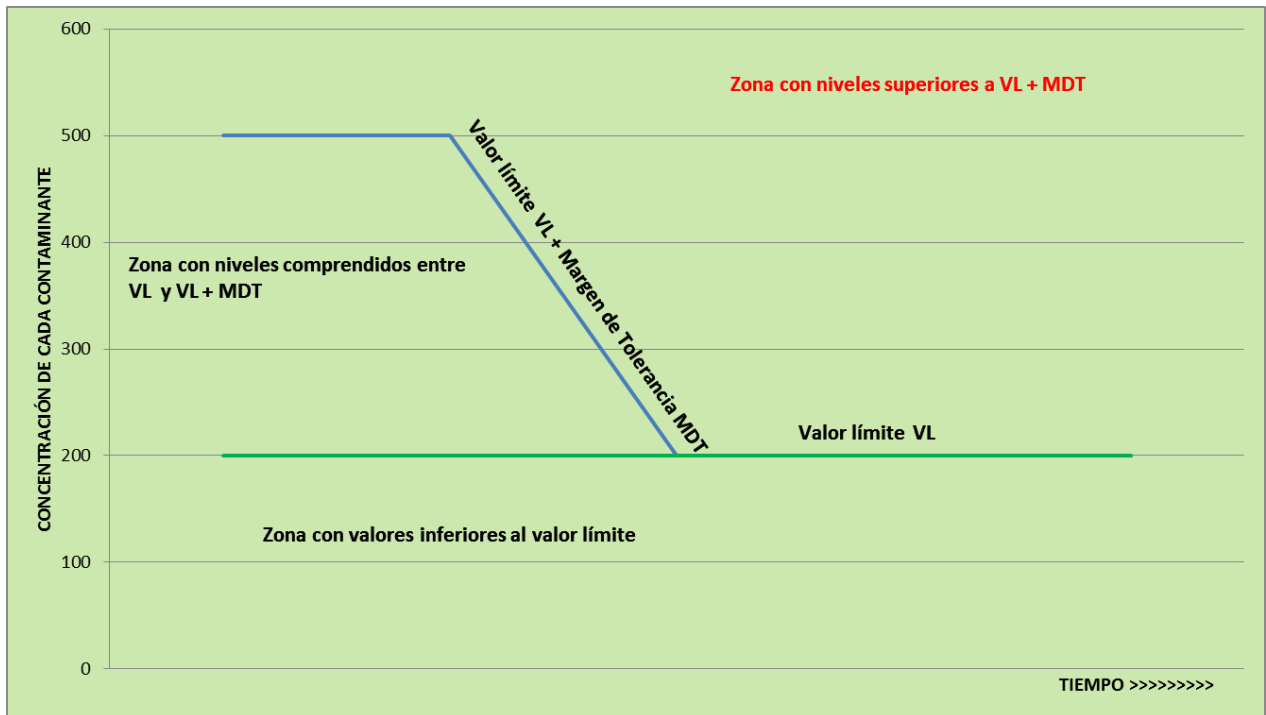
600
500
400
300
200
100
0

CONCENTRACIÓN DE CADA CONTAMINANTE

Zona con niveles superiores a VL + MDT

Valor límite VL + Margen de Tolerancia MDT

Zona con niveles comprendidos entre VL y VL + MDT

Valor límite VL

Zona con valores inferiores al valor límite

TIEMPO >>>>>>>>>